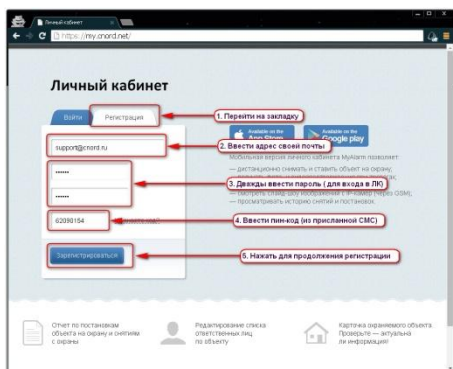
Личный кабинет

https://my.cnord.net/

Личный кабинет

Войти

Регистрация

1. Перейти на закладку

support@cnord.ru

2. Ввести адрес своей почты

••••••

••••••

3. Дважды ввести пароль (для входа в ЛК)

62090154

4. Ввести пин-код (из присланной СМС)

Зарегистрироваться

5. Нажать для продолжения регистрации

Available on the App Store

Available on the Google play

Мобильная версия личного кабинета MyAlarm позволяет:

— дистанционно снимать и ставить объект на охрану;

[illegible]

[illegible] GSM);

— просматривать историю снятий и постановок.

Отчет по постановкам объекта на охрану и снятиям с охраны

Редактирование списка ответственных лиц по объекту

Карточка охраняемого объекта. Проверьте — актуальна ли информация!